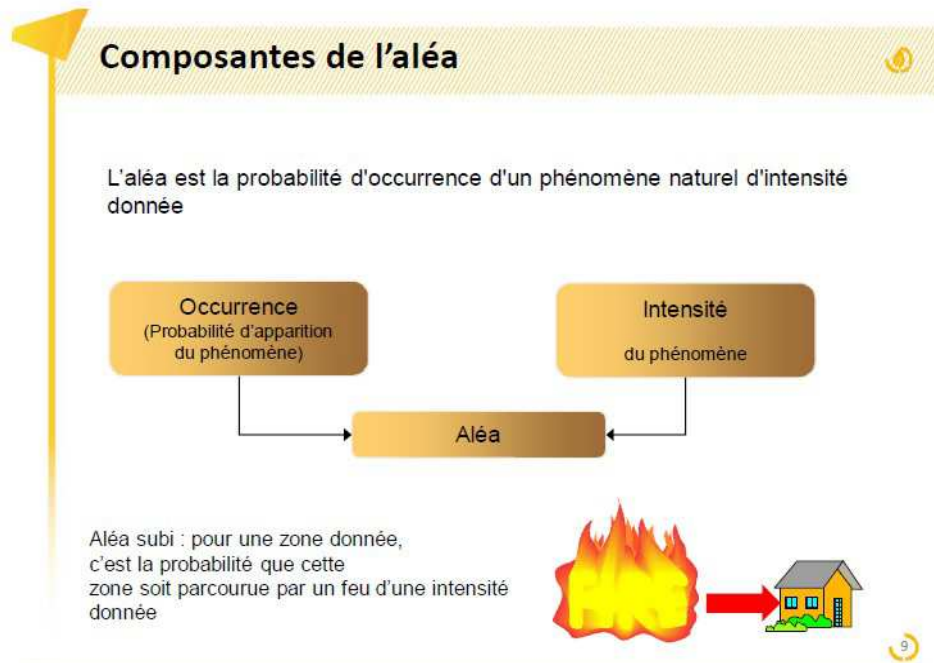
Composantes de l'aléa

L'aléa est la probabilité d'occurrence d'un phénomène naturel d'intensité donnée

Occurrence
(Probabilité d'apparition du phénomène)

Intensité
du phénomène

Aléa

Aléa subi : pour une zone donnée, c'est la probabilité que cette zone soit parcourue par un feu d'une intensité donnée

FIRE

9